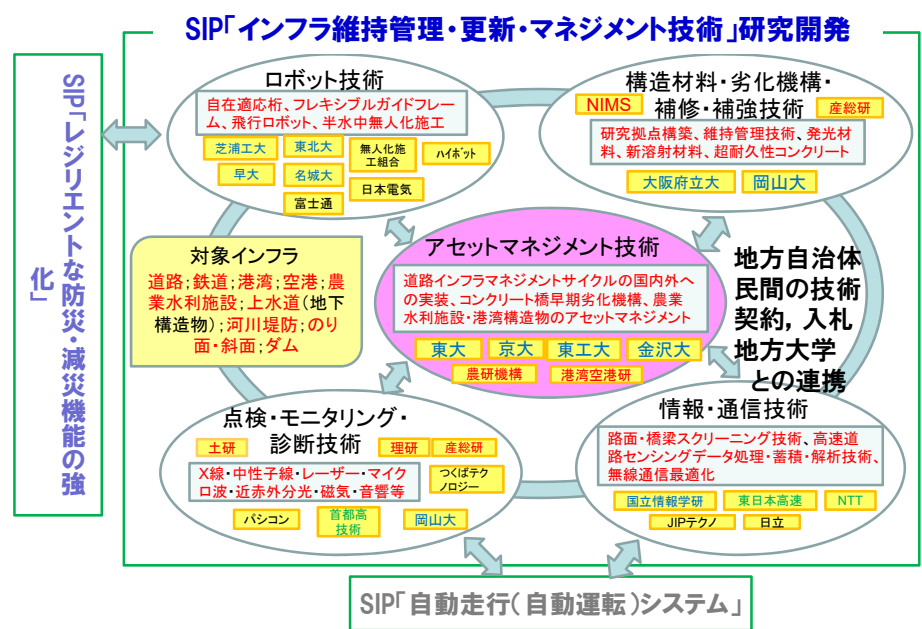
SIP「インフラ維持管理・更新・マネジメント技術」研究開発

SIP「レジリエントな防災・減災機能の強化」

ロボット技術
自在適応桁、フレキシブルガイドフレーム、飛行ロボット、半水中無人化施工
芝浦工大
東北大
無人化施工組合
ハイボット
早大
名城大
日本電気
富士通

構造材料・劣化機構・補修・補強技術
NIMS
産総研
研究拠点構築、維持管理技術、発光材料、新溶射材料、超耐久性コンクリート
大阪府立大
岡山大

対象インフラ
道路；鉄道；港湾；空港；農業水利施設；上水道（地下構造物）；河川堤防；のり面・斜面；ダム

アセットマネジメント技術
道路インフラマネジメントサイクルの国内外への実装、コンクリート橋早期劣化機構、農業水利施設・港湾構造物のアセットマネジメント
東大
京大
東工大
金沢大
農研機構
港湾空港研

地方自治体
民間の技術
契約，入札
地方大学
との連携

点検・モニタリング・診断技術
土研
理研
産総研
X線・中性子線・レーザー・マイクロ波・近赤外分光・磁気・音響等
つくばテクノロジー
パシコン
首都高技術
岡山大

情報・通信技術
路面・橋梁スクリーニング技術、高速道路センシングデータ処理・蓄積・解析技術、無線通信最適化
国立情報学研
東日本高速
NTT
JIPテクノ
日立

SIP「自動走行（自動運転）システム」